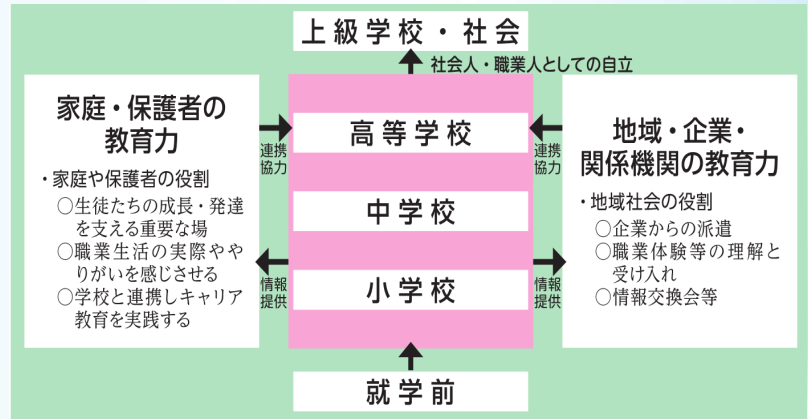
上級学校・社会

社会人・職業人としての自立

家庭・保護者の教育力

・家庭や保護者の役割
○生徒たちの成長・発達を支える重要な場
○職業生活の実際ややりがいを感じさせる
○学校と連携しキャリア教育を実践する

連携協力

情報提供

高等学校

中学校

小学校

就学前

連携協力

情報提供

地域・企業・関係機関の教育力

・地域社会の役割
○企業からの派遣
○職業体験等の理解と受け入れ
○情報交換会等